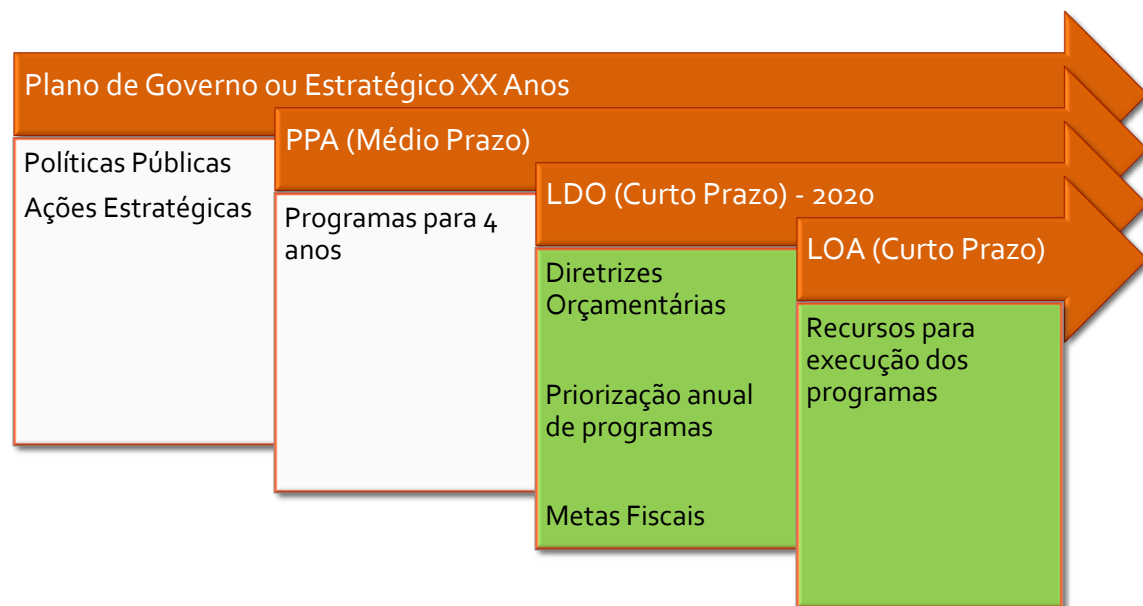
Plano de Governo ou Estratégico XX Anos

Políticas Públicas

Ações Estratégicas

PPA (Médio Prazo)

Programas para 4 anos

LDO (Curto Prazo) - 2020

Diretrizes Orçamentárias

Priorização anual de programas

Metas Fiscais

LOA (Curto Prazo)

Recursos para execução dos programas